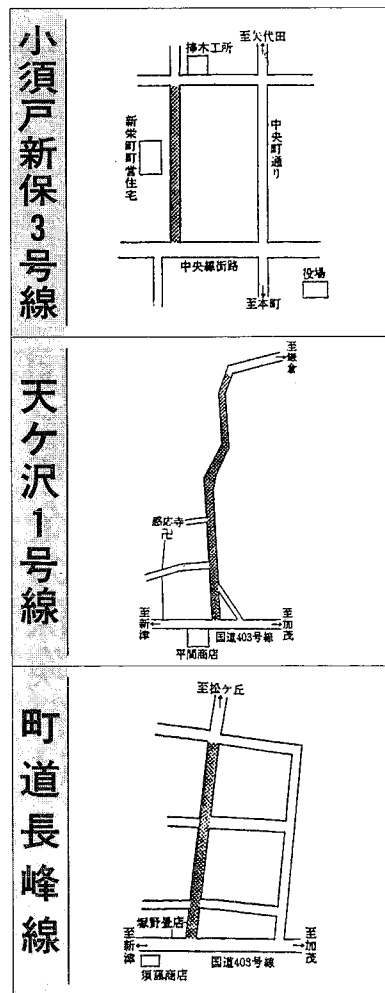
小須戸新保3号線

榛木工所

至矢代田

新栄町町営住宅

中央町通り

中央線街路

役場

至本町

天ケ沢1号線

至録倉

感応寺

至新津

国道403号線

至加茂

平間商店

町道長峰線

至松ケ丘

塚野畳店

至新津

須藤商店

国道403号線

至加茂